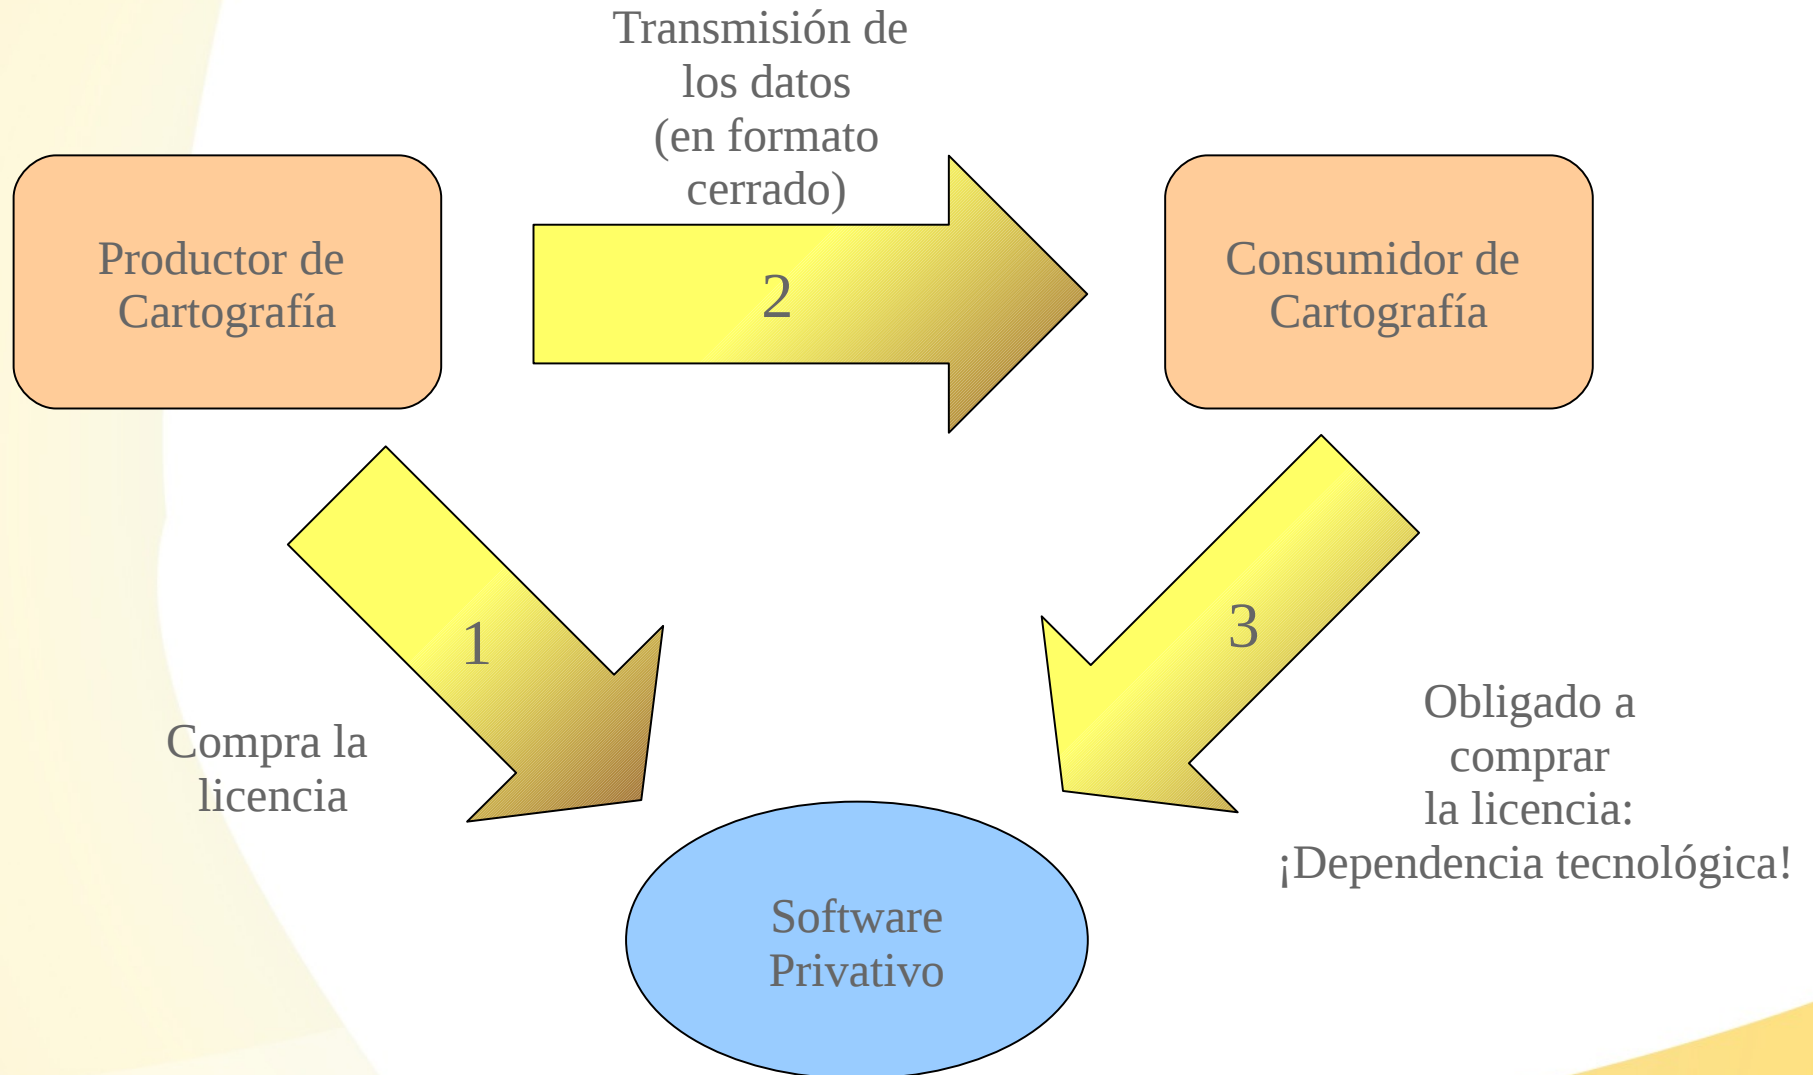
Transmisión de los datos (en formato cerrado)

Productor de Cartografía

2

Consumidor de Cartografía

1

3

Compra la licencia

Obligado a comprar la licencia: ¡Dependencia tecnológica!

Software Privativo